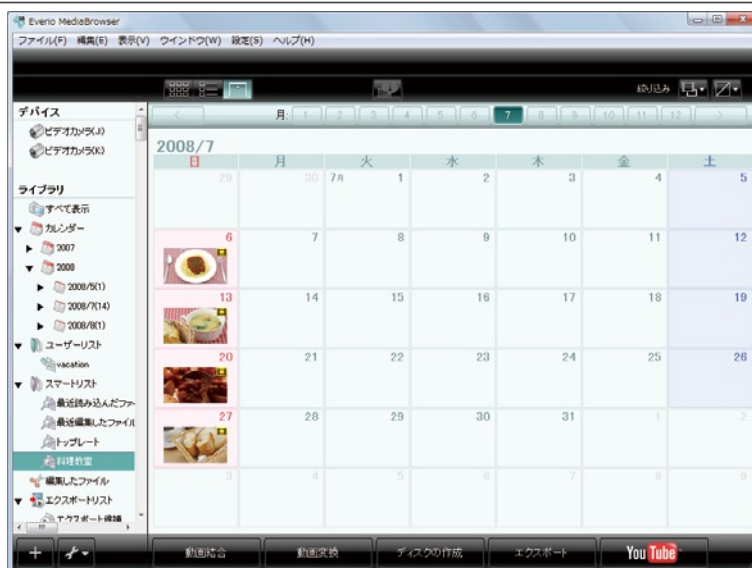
Everio MediaBrowser

ファイル(F) 編集(E) 表示(V) ウインドウ(W) 設定(S) ヘルプ(H)

絞り込み

デバイス
ビデオカメラ(J)
ビデオカメラ(K)

ライブラリ
すべて表示
カレンダー
2007
2008
2008/6(1)
2008/7(14)
2008/8(1)
ユーザーリスト
vacation
スマートリスト
最近読み込んだファ
最近編集したファイル
トップレート
料理教室
編集したファイル
エクスポートリスト
エクスポート候補

月: 1 2 3 4 5 6 7 8 9 10 11 12

2008/7

| 日 | 月 | 火 | 水 | 木 | 金 | 土 |
|---|---|---|---|---|---|---|
| 29 | 30 | 7月 1 | 2 | 3 | 4 | 5 |
| 6 | 7 | 8 | 9 | 10 | 11 | 12 |
| 13 | 14 | 15 | 16 | 17 | 18 | 19 |
| 20 | 21 | 22 | 23 | 24 | 25 | 26 |
| 27 | 28 | 29 | 30 | 31 | 1 | 2 |
| 3 | 4 | 5 | 6 | 7 | 8 | 9 |

動画結合 動画変換 ディスクの作成 エクスポート YouTube